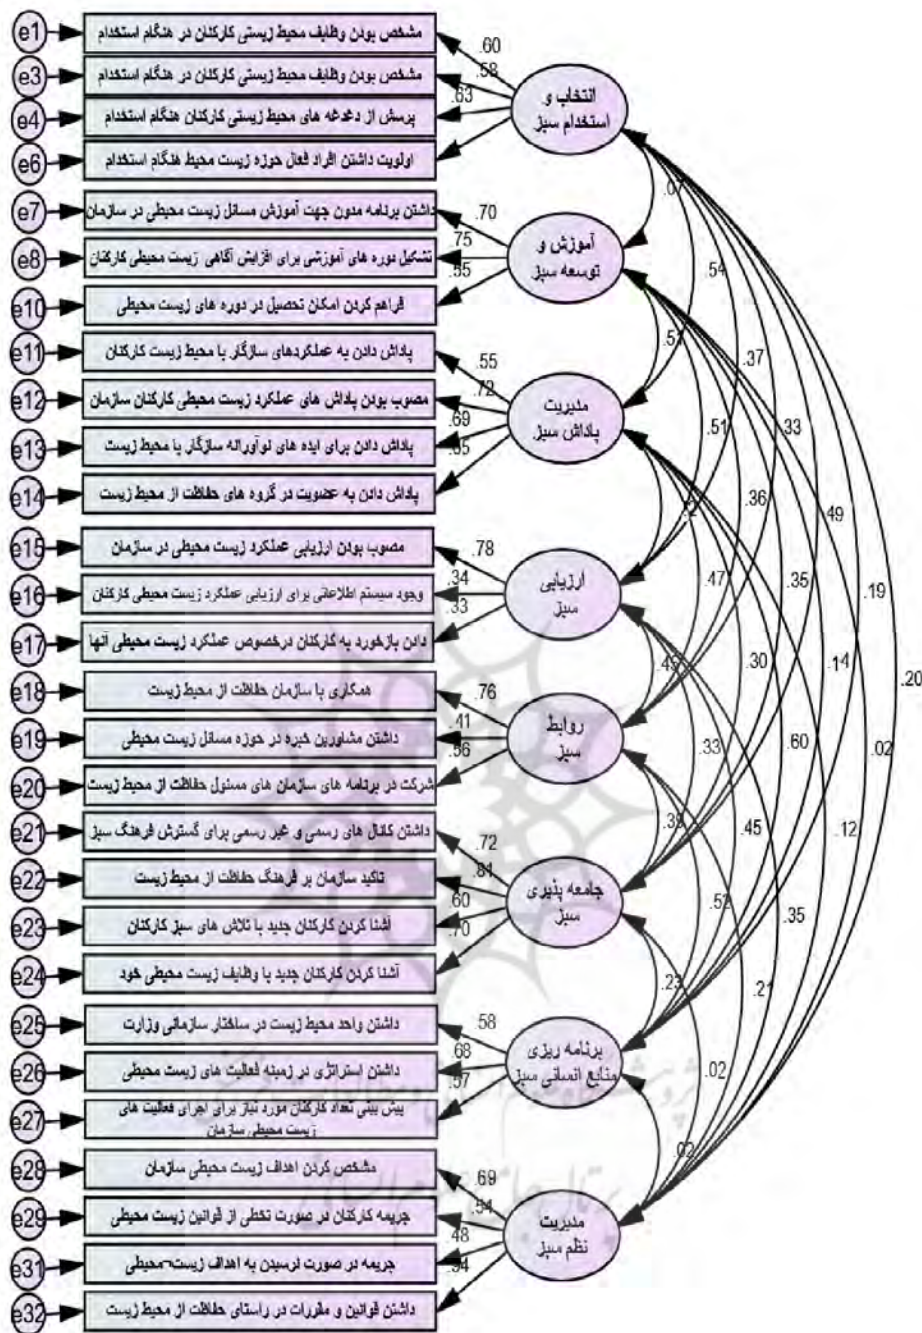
e1 مشخص بودن وظایف محیط زیستی کارکنان در هنگام استخدام
e3 مشخص بودن وظایف محیط زیستی کارکنان در هنگام استخدام
e4 پرسش از دغدغه های محیط زیستی کارکنان هنگام استخدام
e6 اولویت داشتن افراد فعال حوزه زیست محیط هنگام استخدام
e7 داشتن برنامه مدون جهت آموزش مسائل زیست محیطی در سازمان
e8 تشکیل دوره های آموزشی برای افزایش آگاهی زیست محیطی کارکنان
e10 فراهم کردن امکان تحصیل در دوره های زیست محیطی
e11 پاداش دادن به عملکردهای سازگار با محیط زیست کارکنان
e12 مصوب بودن پاداش های عملکرد زیست محیطی کارکنان سازمان
e13 پاداش دادن برای ایده های نوآورانه سازگار با محیط زیست
e14 پاداش دادن به عضویت در گروه های حفاظت از محیط زیست
e15 مصوب بودن ارزیابی عملکرد زیست محیطی در سازمان
e16 وجود سیستم اطلاعاتی برای ارزیابی عملکرد زیست محیطی کارکنان
e17 دادن بازخورد به کارکنان درخصوص عملکرد زیست محیطی آنها
e18 همکاری با سازمان حفاظت از محیط زیست
e19 داشتن مشاورین خبره در حوزه مسائل زیست محیطی
e20 شرکت در برنامه های سازمان های مسئول حفاظت از محیط زیست
e21 داشتن کانال های رسمی و غیر رسمی برای گسترش فرهنگ سبز
e22 تاکید سازمان بر فرهنگ حفاظت از محیط زیست
e23 آشنا کردن کارکنان جدید با تلاش های سبز کارکنان
e24 آشنا کردن کارکنان جدید با وظایف زیست محیطی خود
e25 داشتن واحد محیط زیست در ساختار سازمانی وزارت
e26 داشتن استراتژی در زمینه فعالیت های زیست محیطی
e27 پیش بینی تعداد کارکنان مورد نیاز برای اجرای فعالیت های زیست محیطی سازمان
e28 مشخص کردن اهداف زیست محیطی سازمان
e29 جریمه کارکنان در صورت تخطی از قوانین زیست محیطی
e31 جریمه در صورت نرسیدن به اهداف زیست محیطی
e32 داشتن قوانین و مقررات در راستای حفاظت از محیط زیست

انتخاب و استخدام سبز
آموزش و توسعه سبز
مدیریت پاداش سبز
ارزیابی سبز
روابط سبز
جامعه پذیری سبز
برنامه ریزی منابع انسانی سبز
مدیریت نظم سبز

.60 .58 .63 .07 .70 .75 .55 .54 .57 .37 .33 .49 .19 .20 .55 .72 .69 .65 .51 .36 .35 .14 .02 .78 .34 .33 .47 .30 .60 .12 .76 .41 .56 .45 .33 .45 .35 .72 .81 .60 .70 .39 .52 .21 .58 .68 .57 .23 .02 .02 .69 .54 .48 .54